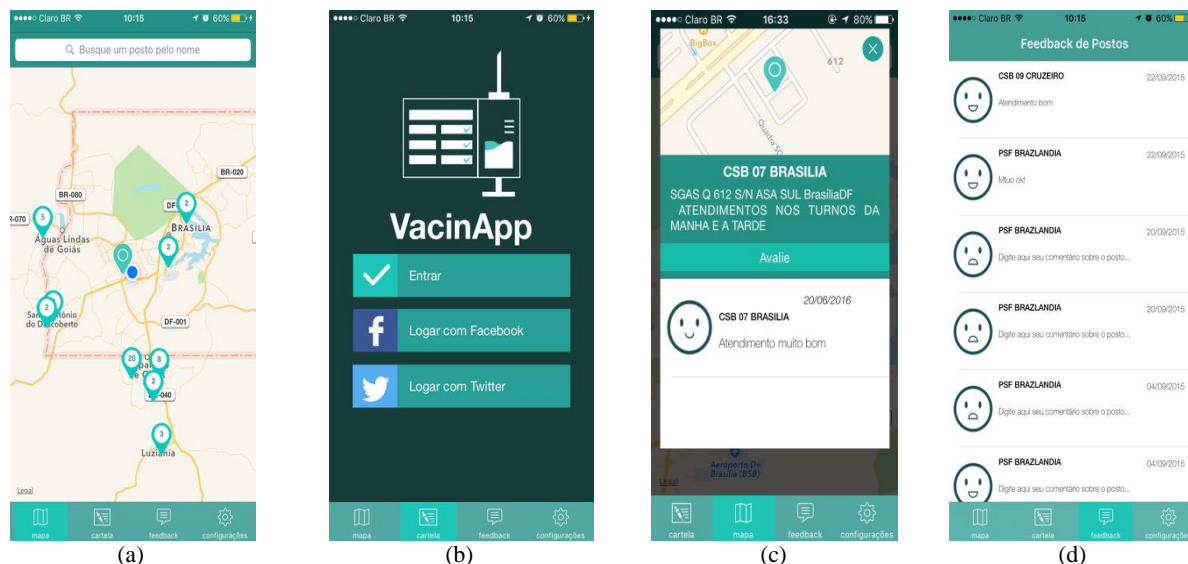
●●●●○ Claro BR 10:15 60%

Busque um posto pelo nome

BR-080
BR-020
R-070
5
Águas Lindas de Goiás
DF
2
Brasília
2
2
Santo Antônio do Descoberto
DF-001
20
8
2
-040
3
Luziânia
Legal

mapa
cartela
feedback
configurações

(a)

●●●●○ Claro BR 10:15 60%

VacinApp

Entrar

Logar com Facebook

Logar com Twitter

mapa
cartela
feedback
configurações

(b)

●●●●○ Claro BR 16:33 80%

BigBox
612

CSB 07 BRASILIA

SGAS Q 612 S/N ASA SUL BrasiliaDF ATENDIMENTOS NOS TURNOS DA MANHA E A TARDE

Avalie

20/06/2016

CSB 07 BRASILIA

Atendimento muito bom

Aeroporto De Brasília (BSB)
Legal

cartela
mapa
feedback
configurações

(c)

●●●●○ Claro BR 10:15 60%

Feedback de Postos

CSB 09 CRUZEIRO 22/09/2015
Atendimento bom

PSF BRAZLANDIA 22/09/2015
Mtuo ok!

PSF BRAZLANDIA 20/09/2015
Digite aqui seu comentário sobre o posto...

PSF BRAZLANDIA 20/09/2015
Digite aqui seu comentário sobre o posto...

PSF BRAZLANDIA 04/09/2015
Digite aqui seu comentário sobre o posto...

PSF BRAZLANDIA 04/09/2015
Digite aqui seu comentário sobre o posto...

mapa
cartela
feedback
configuraçõe

(d)